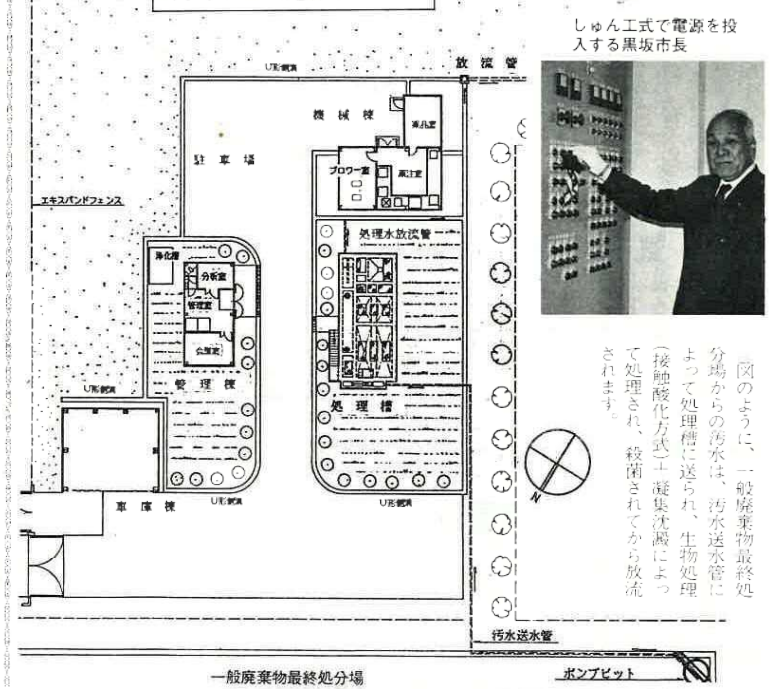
しゅん工式で電源を投入する黒坂市長

放流管

U形側溝

機械棟

薬品室

駐車場

ブロワー室

脱水室

エキスパンドフェンス

処理水放流管

浄化槽

分析室

管理室

会議室

管理棟

U形側溝

処理槽

車庫棟

U形側溝

U形側溝

N

汚水送水管

ポンプピット

一般廃棄物最終処分場

図のように、一般廃棄物最終処分場からの汚水は、汚水送水管によって処理槽に送られ、生物処理（接触酸化方式）と凝集沈澱によって処理され、殺菌されてから放流されます。